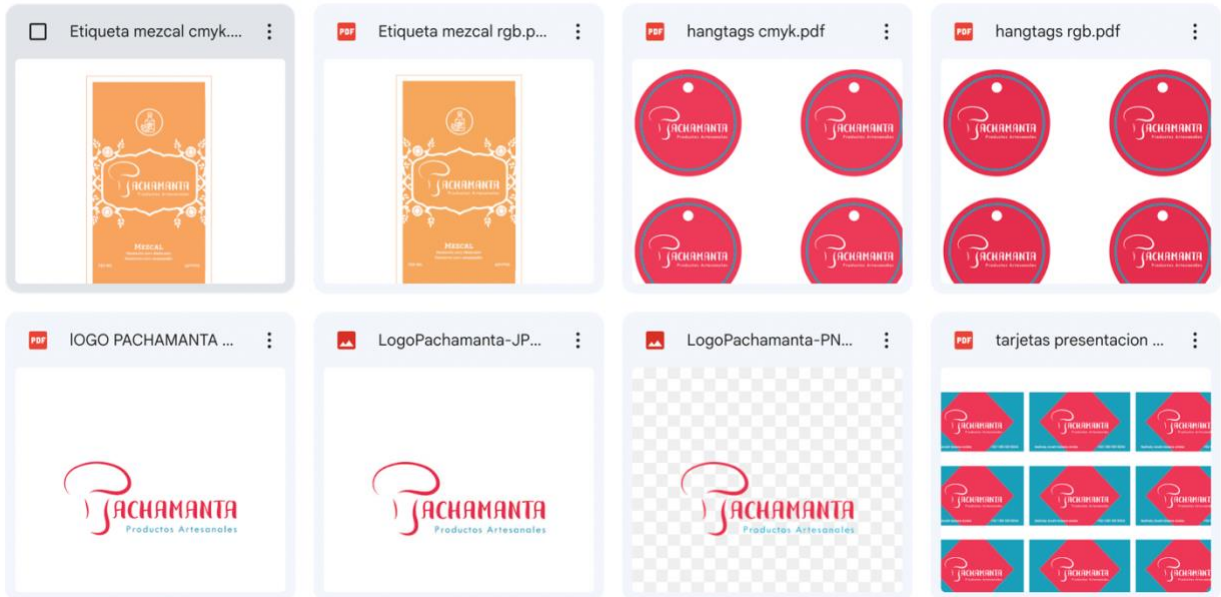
Etiqueta mezcal cmyk....

PDF Etiqueta mezcal rgb.p...

PDF hangtags cmyk.pdf

PDF hangtags rgb.pdf

PACHAMANTA

Mezcal

PACHAMANTA

Mezcal

PACHAMANTA Productos Artesanales

PACHAMANTA Productos Artesanales

PACHAMANTA Productos Artesanales

PACHAMANTA Productos Artesanales

PACHAMANTA Productos Artesanales

PACHAMANTA Productos Artesanales

PACHAMANTA Productos Artesanales

PACHAMANTA Productos Artesanales

PDF lOGO PACHAMANTA ...

LogoPachamanta-JP...

LogoPachamanta-PN...

PDF tarjetas presentacion ...

PACHAMANTA
Productos Artesanales

PACHAMANTA
Productos Artesanales

PACHAMANTA
Productos Artesanales

PACHAMANTA

PACHAMANTA

PACHAMANTA

PACHAMANTA

PACHAMANTA

PACHAMANTA

PACHAMANTA

PACHAMANTA

PACHAMANTA